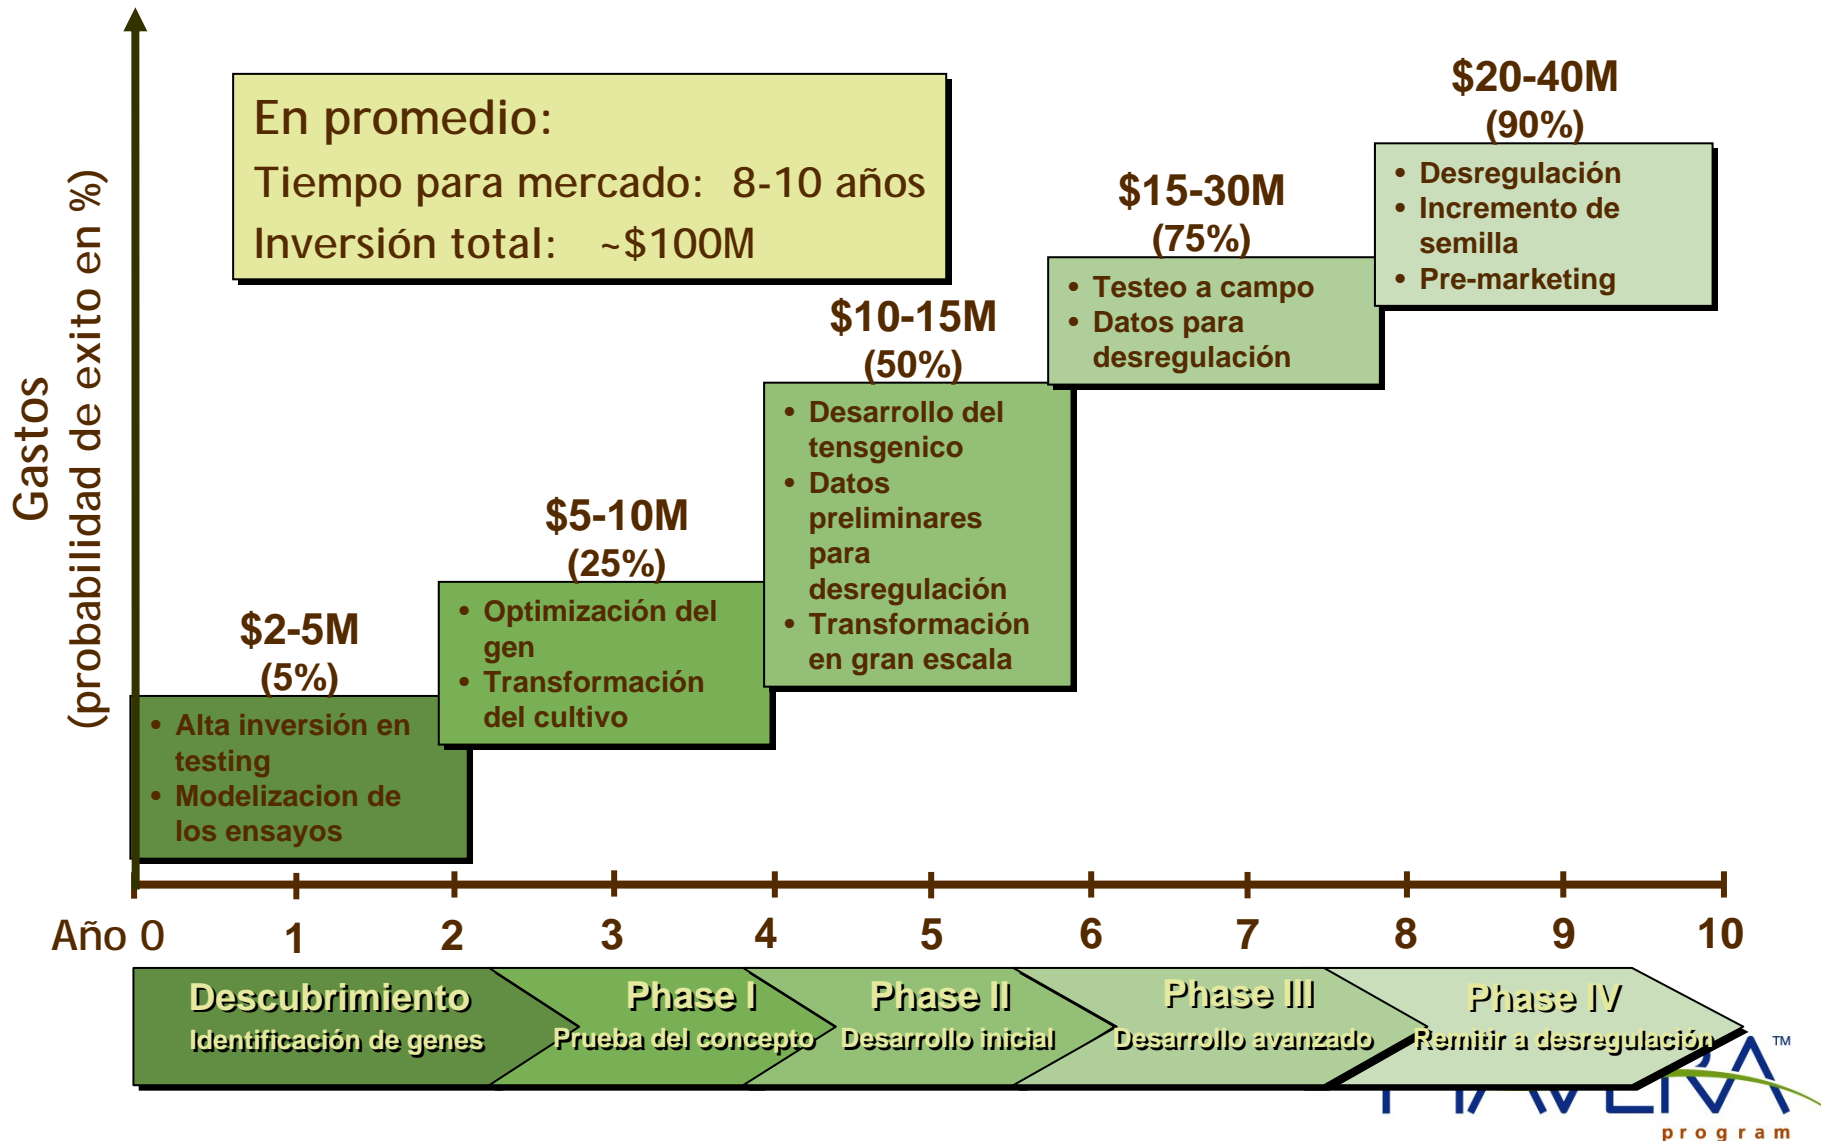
Gastos
(probabilidad de exito en %)

En promedio:
Tiempo para mercado: 8-10 años
Inversión total: ~$100M

$2-5M
(5%)
• Alta inversión en testing
• Modelizacion de los ensayos

$5-10M
(25%)
• Optimización del gen
• Transformación del cultivo

$10-15M
(50%)
• Desarrollo del tensgenico
• Datos preliminares para desregulación
• Transformación en gran escala

$15-30M
(75%)
• Testeo a campo
• Datos para desregulación

$20-40M
(90%)
• Desregulación
• Incremento de semilla
• Pre-marketing

Año 0 1 2 3 4 5 6 7 8 9 10

Descubrimiento
Identificación de genes

Phase I
Prueba del concepto

Phase II
Desarrollo inicial

Phase III
Desarrollo avanzado

Phase IV
Remitir a desregulación

TM
program